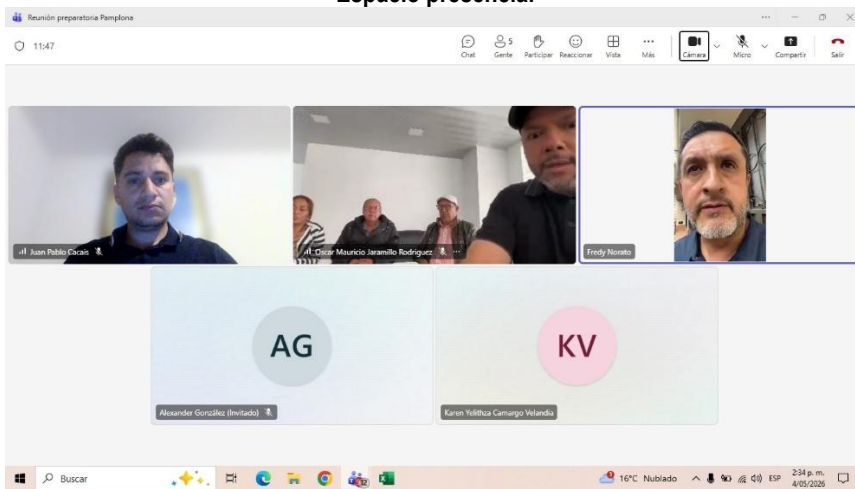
Espacio presencial

Reunión preparatoria Pamplona

11:47

Chat
5
Gente
Participar
Reaccionar
Vista
Más
Cámara
Micro
Compartir
Salir

Juan Pablo Cacais
Oscar Mauricio Jaramillo Rodriguez
Fredy Norato

AG
Alexander González (Invitado)

KV
Karen Yelithza Camargo Velandia

Buscar
16°C Nublado
ESP
2:34 p. m.
4/05/2026